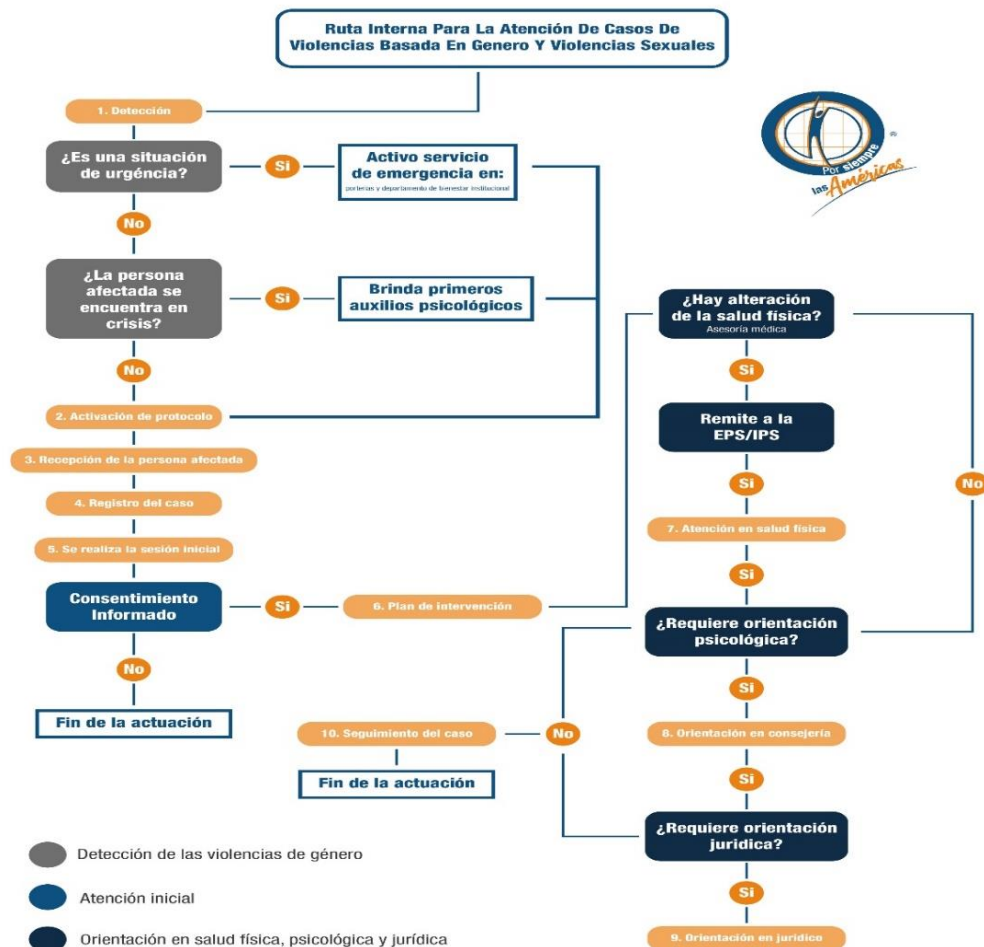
Ruta Interna Para La Atención De Casos De Violencias Basada En Genero Y Violencias Sexuales

1. Detección

¿Es una situación de urgéncia?

Si

Activo servicio de emergencia en:
porterias y departamento de bienestar institucional

No

¿La persona afectada se encuentra en crisis?

Si

Brinda primeros auxilios psicológicos

No

2. Activación de protocolo

3. Recepción de la persona afectada

4. Registro del caso

5. Se realiza la sesión inicial

Consentimiento Informado

Si

6. Plan de intervención

No

Fin de la actuación

Por siempre las Américas

¿Hay alteración de la salud física?
Asesoría médica

Si

Remite a la EPS/IPS

Si

7. Atención en salud física

Si

No

¿Requiere orientación psicológica?

Si

8. Orientación en consejería

Si

10. Seguimiento del caso

No

Fin de la actuación

¿Requiere orientación jurídica?

Si

9. Orientación en jurídico

Detección de las violencias de género

Atención inicial

Orientación en salud física, psicológica y jurídica